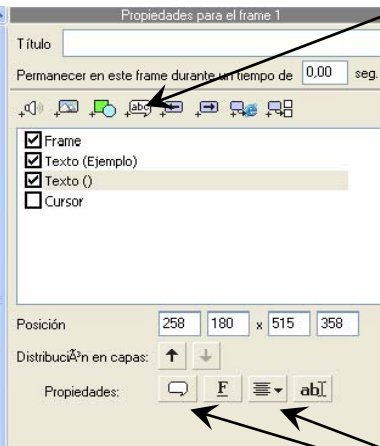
Propiedades para el frame 1

Título

Permanecer en este frame durante un tiempo de 0,00 seg.

Frame
Texto (Ejemplo)
Texto ()
Cursor

Posición 258 180 x 515 358

DistribuciÃ³n en capas:

Propiedades: F ab